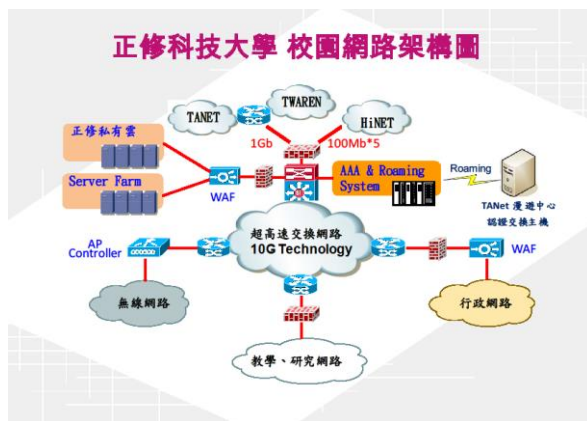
正修科技大學 校園網路架構圖

TANET

TWAREN

HiNET

1Gb

100Mb*5

正修私有雲

Server Farm

WAF

AAA & Roaming System

Roaming

TANet 漫遊中心 認證交換主機

AP Controller

超高速交換網路 10G Technology

WAF

無線網路

行政網路

教學、研究網路